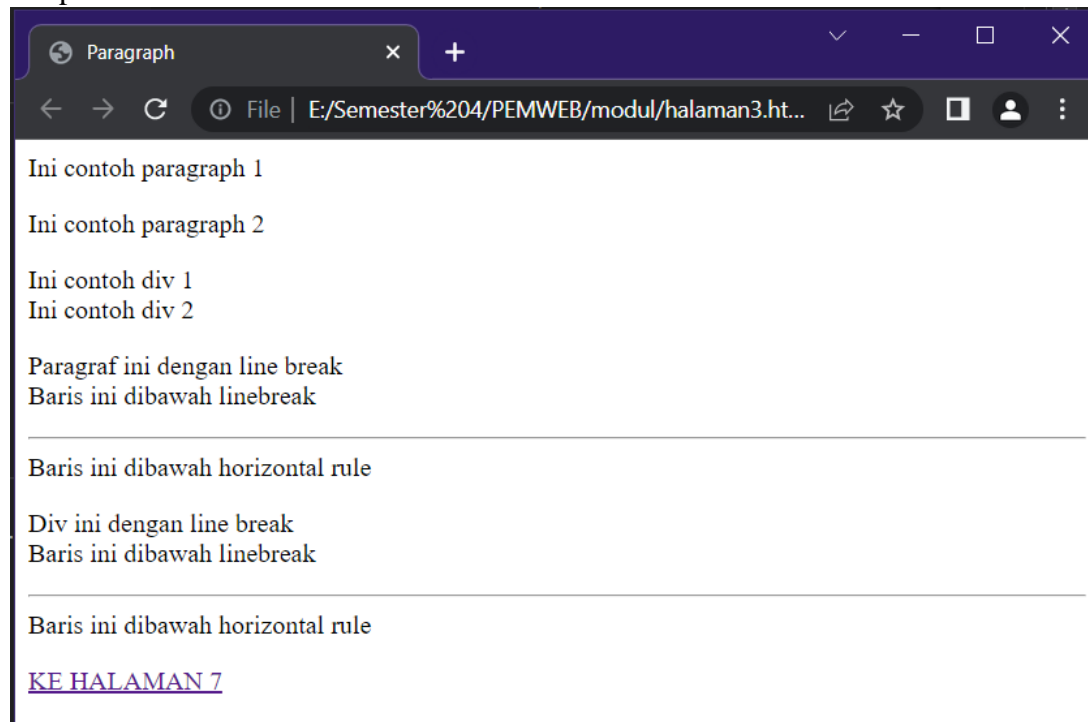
Paragraph

File | E:/Semester%204/PEMWEB/modul/halaman3.ht...

Ini contoh paragraph 1

Ini contoh paragraph 2

Ini contoh div 1
Ini contoh div 2

Paragraf ini dengan line break
Baris ini dibawah linebreak

Baris ini dibawah horizontal rule

Div ini dengan line break
Baris ini dibawah linebreak

Baris ini dibawah horizontal rule

KE HALAMAN 7